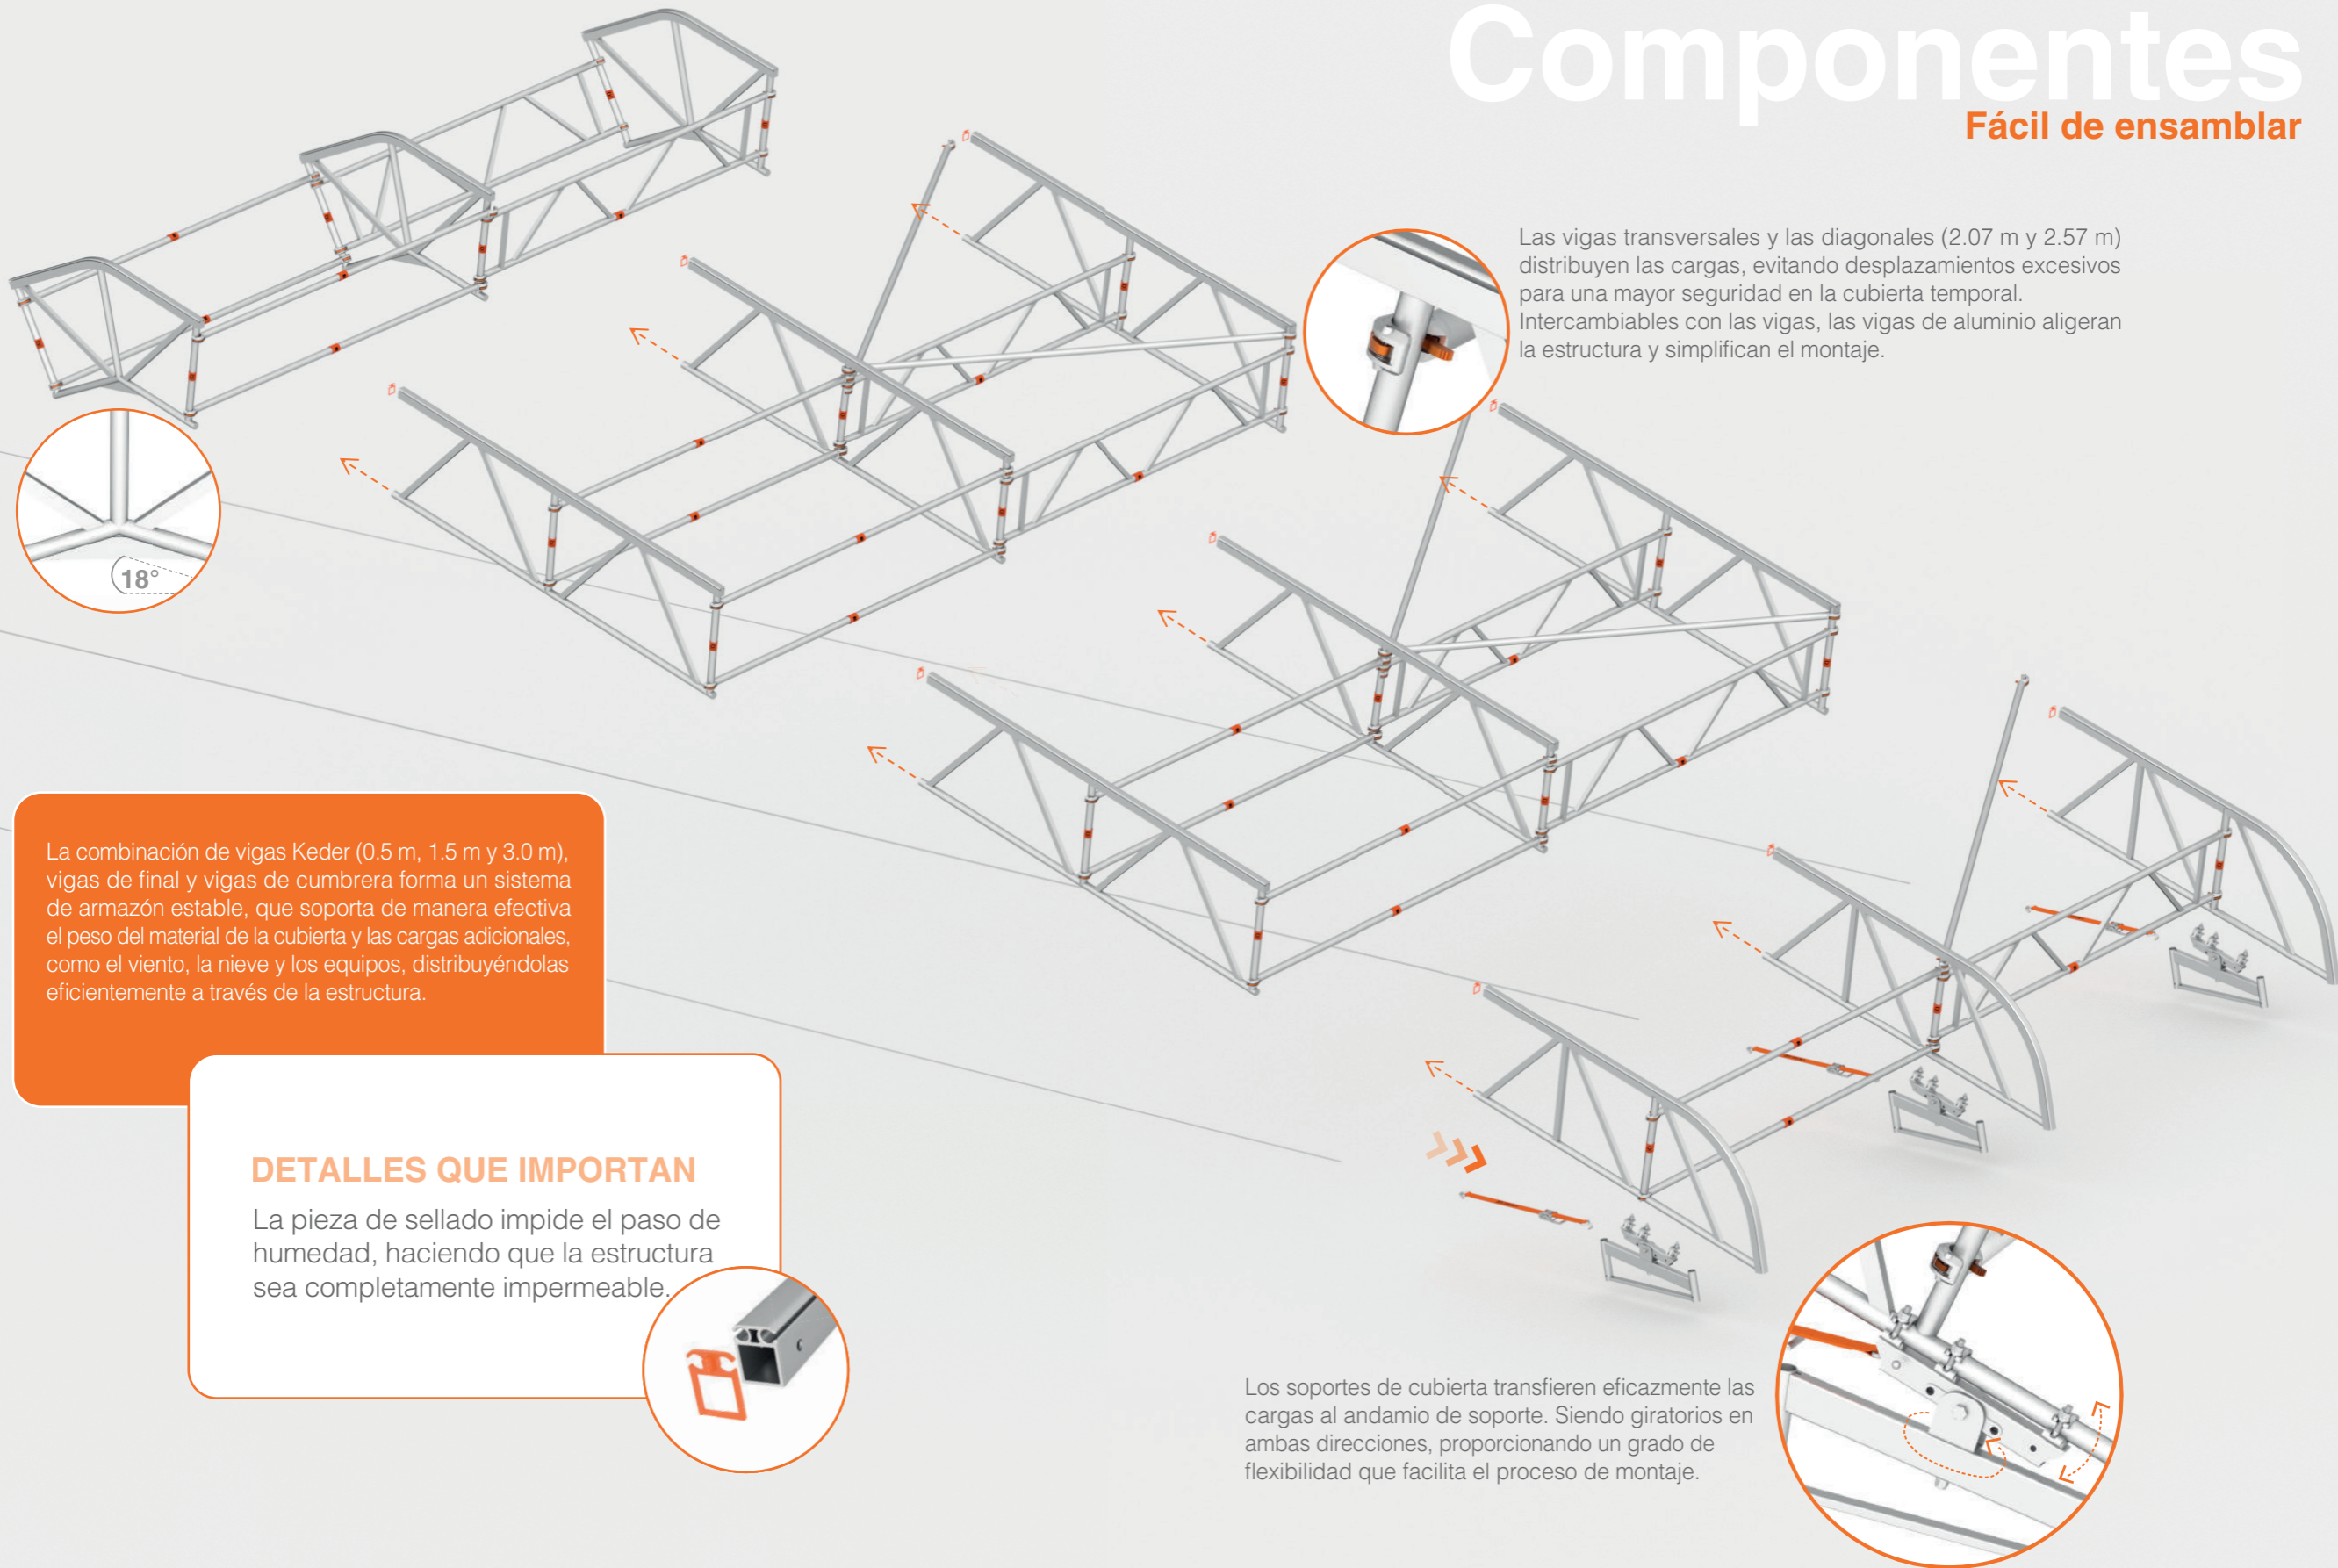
Componentes
Fácil de ensamblar

Las vigas transversales y las diagonales (2.07 m y 2.57 m) distribuyen las cargas, evitando desplazamientos excesivos para una mayor seguridad en la cubierta temporal. Intercambiables con las vigas, las vigas de aluminio aligeran la estructura y simplifican el montaje.

18°

La combinación de vigas Keder (0.5 m, 1.5 m y 3.0 m), vigas de final y vigas de cumbrera forma un sistema de armazón estable, que soporta de manera efectiva el peso del material de la cubierta y las cargas adicionales, como el viento, la nieve y los equipos, distribuyéndolas eficientemente a través de la estructura.

DETALLES QUE IMPORTAN
La pieza de sellado impide el paso de humedad, haciendo que la estructura sea completamente impermeable.

Los soportes de cubierta transfieren eficazmente las cargas al andamio de soporte. Siendo giratorios en ambas direcciones, proporcionando un grado de flexibilidad que facilita el proceso de montaje.